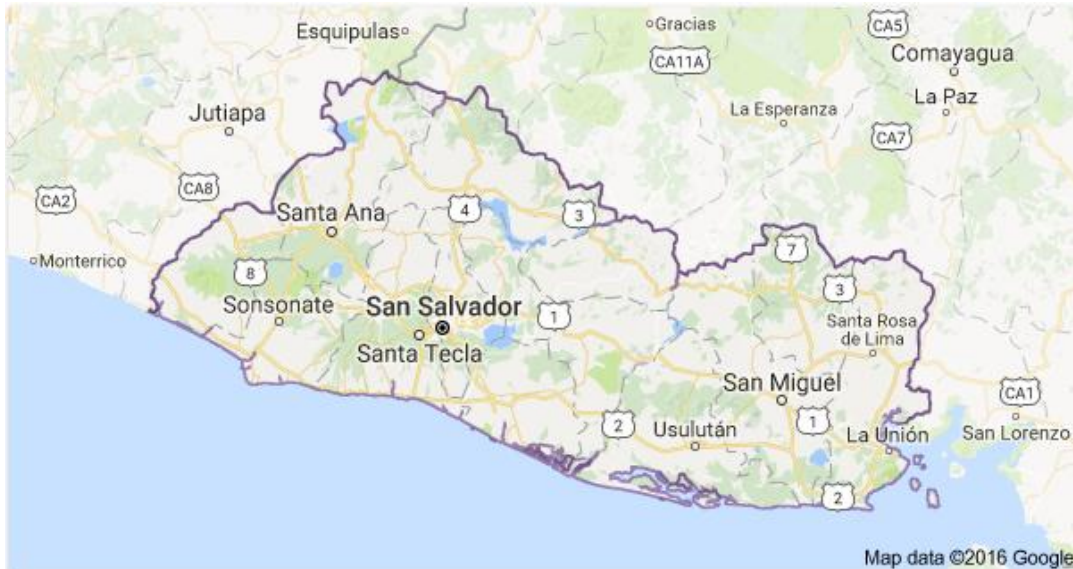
Esquipulas
Gracias
CA5
Comayagua
CA11A
La Paz
Jutiapa
La Esperanza
CA7
CA2
CA8
Santa Ana
4
3
Monterrico
7
8
3
Sonsonate
San Salvador
1
Santa Rosa de Lima
Santa Tecla
San Miguel
CA1
2
Usulután
1
La Unión
San Lorenzo
2
Map data ©2016 Google